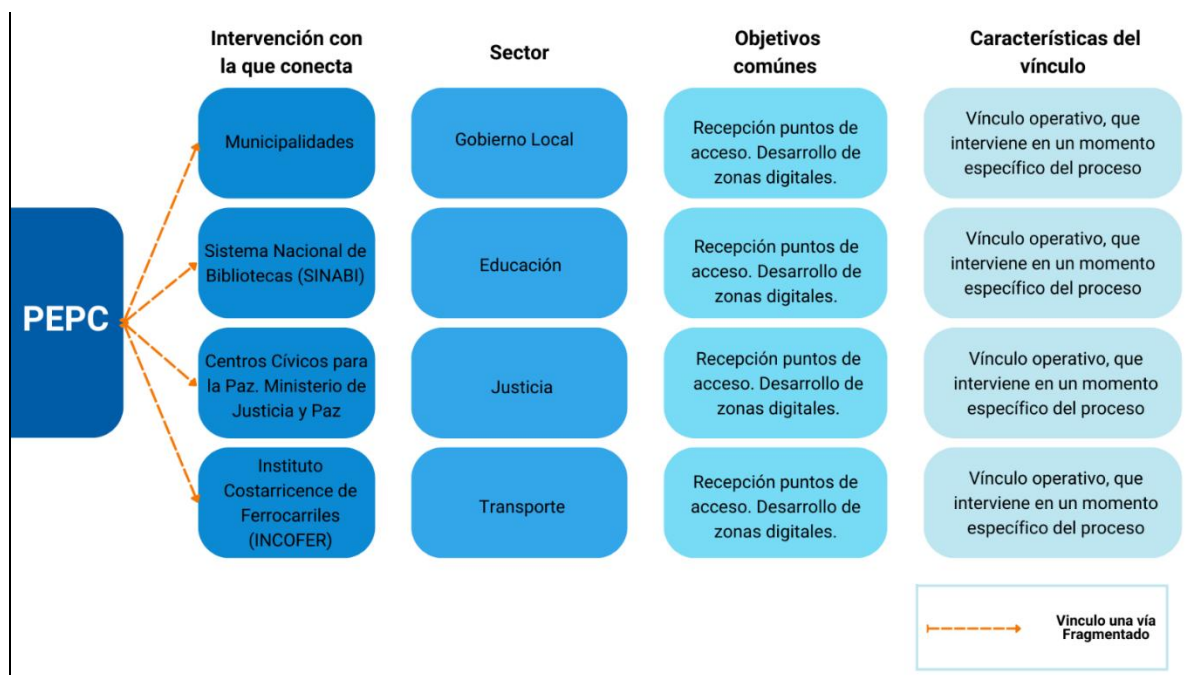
PEPC

| Intervención con la que conecta | Sector | Objetivos comúnes | Características del vínculo |
|---|---|---|---|
| Municipalidades | Gobierno Local | Recepción puntos de acceso. Desarrollo de zonas digitales. | Vínculo operativo, que interviene en un momento específico del proceso |
| Sistema Nacional de Bibliotecas (SINABI) | Educación | Recepción puntos de acceso. Desarrollo de zonas digitales. | Vínculo operativo, que interviene en un momento específico del proceso |
| Centros Cívicos para la Paz. Ministerio de Justicia y Paz | Justicia | Recepción puntos de acceso. Desarrollo de zonas digitales. | Vínculo operativo, que interviene en un momento específico del proceso |
| Instituto Costarricence de Ferrocarriles (INCOFER) | Transporte | Recepción puntos de acceso. Desarrollo de zonas digitales. | Vínculo operativo, que interviene en un momento específico del proceso |

Vínculo una vía Fragmentado